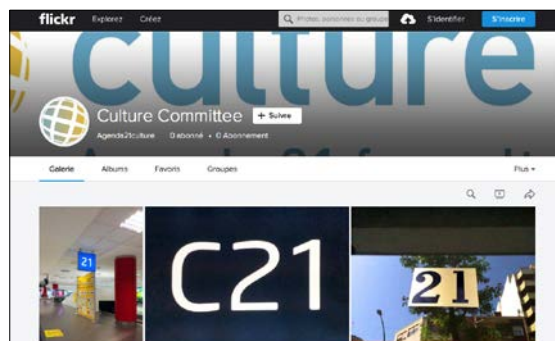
flickr Explorez Créez Photos, personnes ou groupes S'identifier S'inscrire

culture

Culture Committee + Suivre

Agenda21culture 0 abonné • 0 Abonnement

Galerie Albums Favoris Groupes Plus

21

C21

21